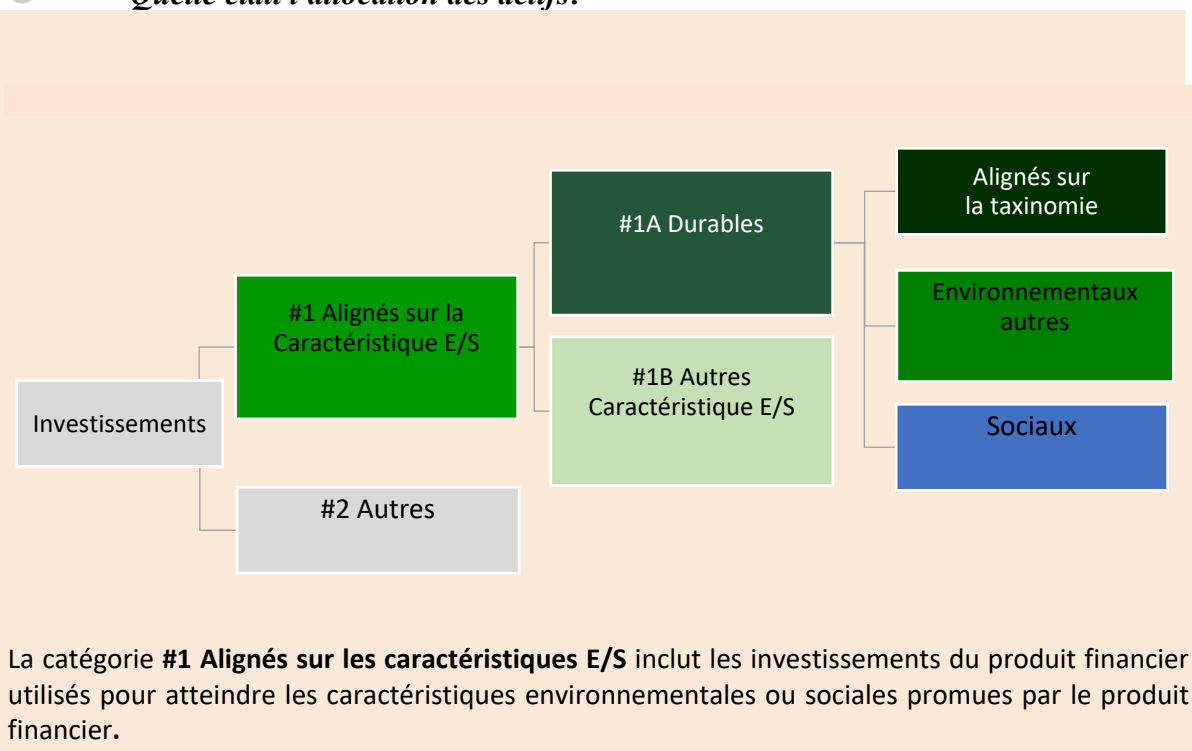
Quelle était l'allocation des actifs?

Investissements

#1 Alignés sur la Caractéristique E/S

#2 Autres

#1A Durables

#1B Autres Caractéristique E/S

Alignés sur la taxinomie

Environnementaux autres

Sociaux

La catégorie **#1 Alignés sur les caractéristiques E/S** inclut les investissements du produit financier utilisés pour atteindre les caractéristiques environnementales ou sociales promues par le produit financier**.**